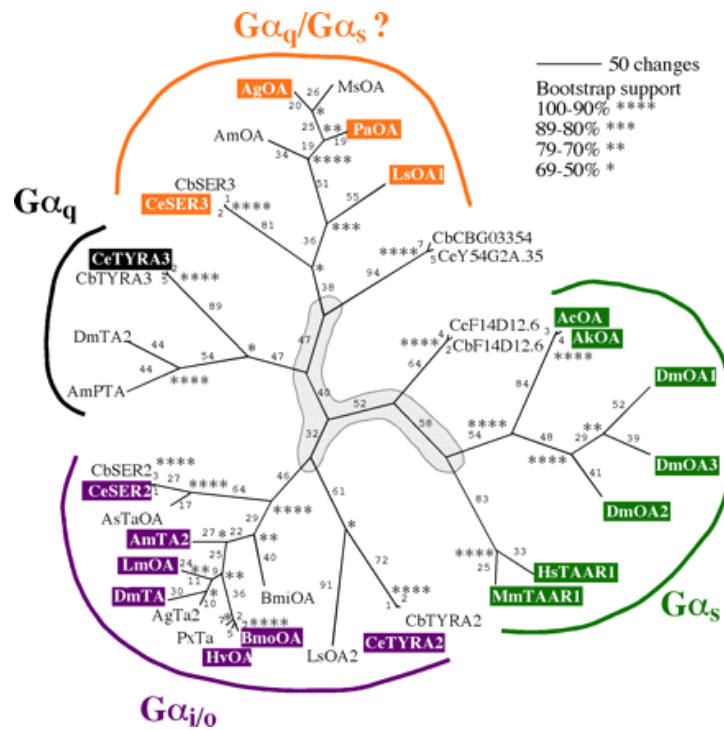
$G\alpha_q/G\alpha_s$ ?

50 changes
Bootstrap support
100-90% ****
89-80% ***
79-70% **
69-50% *

$G\alpha_q$

AgOA
MsOA
26
20
*
25
**
PaOA
19
19
AmOA
34
****
LsOA1
51
55
CbSER3
CeSER3
1
2
****
81
***
36
CeTYRA3
CbTYRA3
2
5
****
*
****
7
5
CbCBG03354
CeY54G2A.35
94
89
38
DmTA2
44
54
47
47
44
*
AmPTA
****
CeF14D12.6
CbF14D12.6
****
4
2
64
AcOA
AkOA
3
4
****
84
DmOA1
52
48
****
54
**
29
39
40
52
58
DmOA3
32
****
41
DmOA2
CbSER2
CeSER2
****
3
1
27
17
****
64
46
AsTaOA
****
29
61
AmTA2
27
*
22
**
LmOA
24
25
**
40
DmTA
30
11
*
**
AgTa2
10
36
BmiOA
*
91
72
PxTa
7
5
2
****
BmoOA
HvOA
83
****
25
33
HsTAAR1
MmTAAR1
****
1
2
CbTYRA2
LsOA2
CeTYRA2

$G\alpha_s$

$G\alpha_{i/o}$